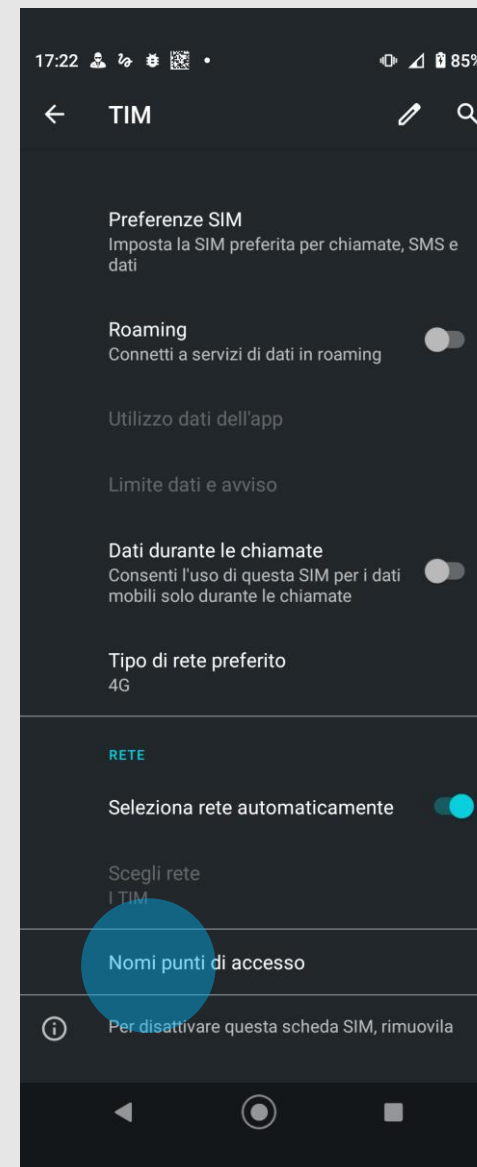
17:22 • 85%

TIM

Preferenze SIM
Imposta la SIM preferita per chiamate, SMS e dati

Roaming
Connetti a servizi di dati in roaming

Utilizzo dati dell'app

Limite dati e avviso

Dati durante le chiamate
Consenti l'uso di questa SIM per i dati mobili solo durante le chiamate

Tipo di rete preferito
4G

RETE

Seleziona rete automaticamente

Scegli rete
I TIM

Nomi punti di accesso

Per disattivare questa scheda SIM, rimuovila